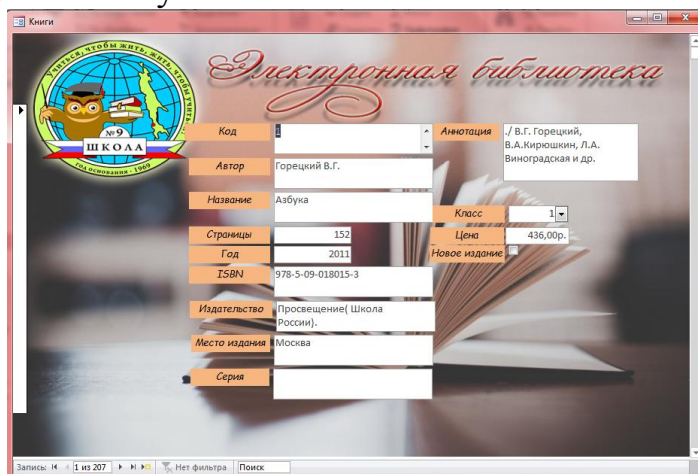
Книги

Учиться, чтобы жить, жить, чтобы учить
№9
ШКОЛА
год основания - 1969

Электронная библиотека

Код 1
Аннотация ./ В.Г. Горецкий, В.А.Кирюшкин, Л.А. Виноградская и др.
Автор Горецкий В.Г.
Название Азбука
Класс 1
Страницы 152
Цена 436,00р.
Год 2011
Новое издание
ISBN 978-5-09-018015-3
Издательство Просвещение( Школа России).
Место издания Москва
Серия

Запись: 1 из 207 Нет фильтра Поиск